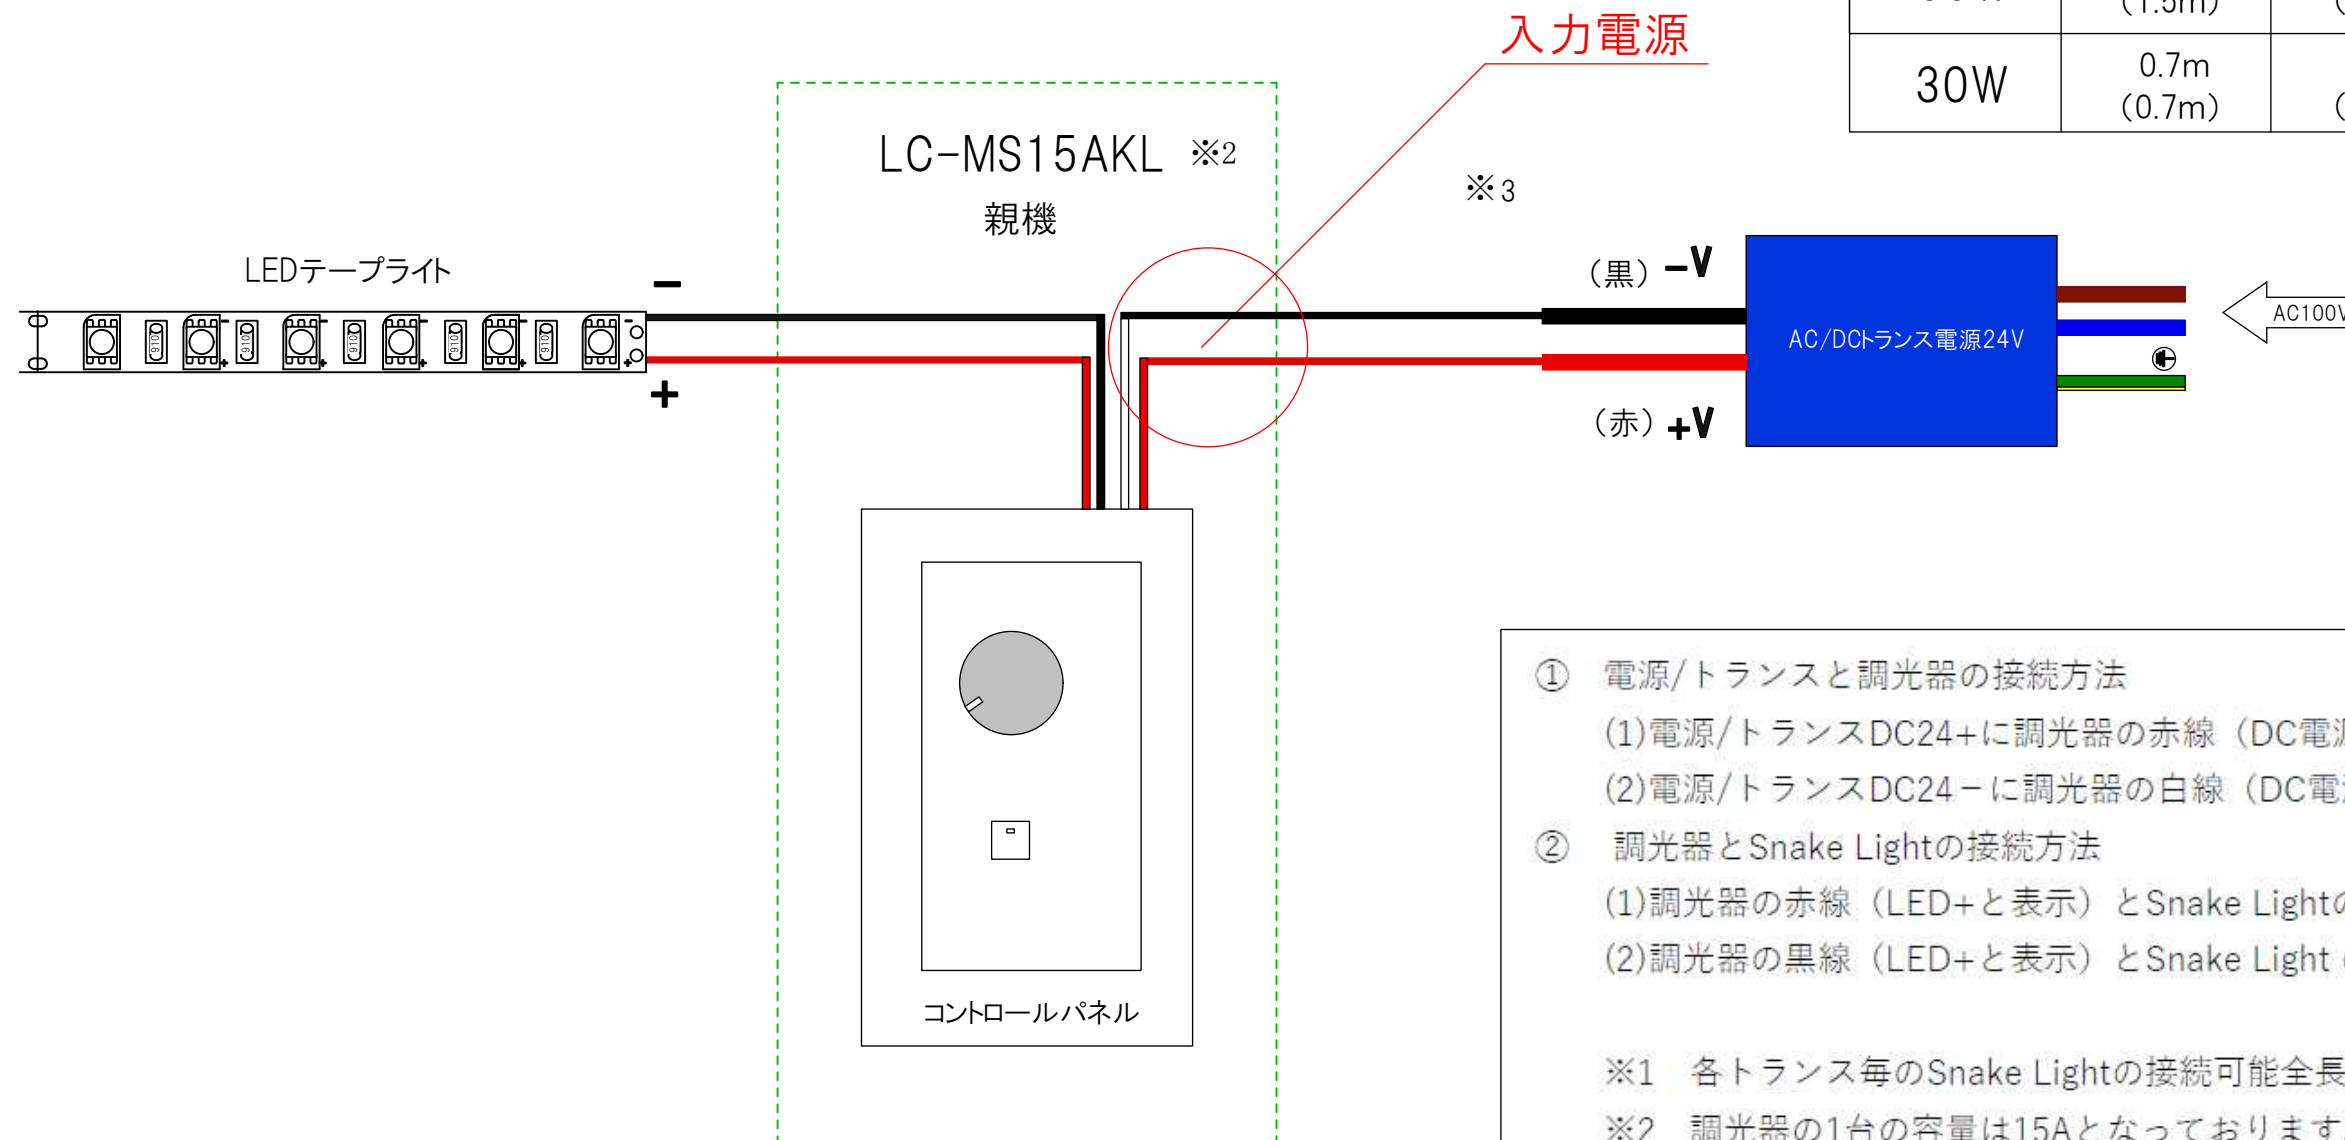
| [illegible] | (1.5m) | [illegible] |
|---|---|---|
| 30W | 0.7m (0.7m) | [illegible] |

入力電源

LC-MS15AKL ※2
親機

※3

LEDテープライト

−
+

(黒) −V
(赤) +V

AC/DCトランス電源24V

AC100V

コントロールパネル

① 電源/トランスと調光器の接続方法
(1)電源/トランスDC24+に調光器の赤線(DC電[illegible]
(2)電源/トランスDC24−に調光器の白線(DC電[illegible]
② 調光器とSnake Lightの接続方法
(1)調光器の赤線(LED+と表示)とSnake Light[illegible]
(2)調光器の黒線(LED+と表示)とSnake Light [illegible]

※1 各トランス毎のSnake Lightの接続可能全長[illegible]
※2 調光器の1台の容量は15Aとなっておりま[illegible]